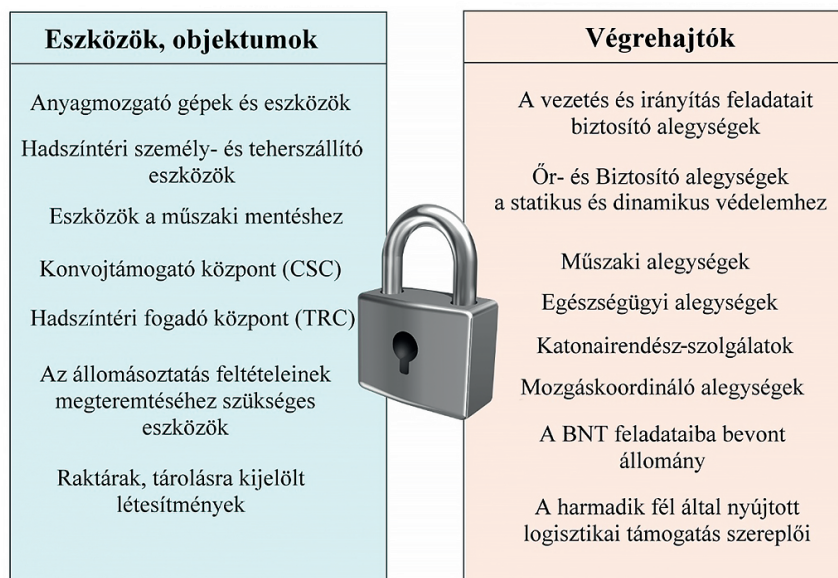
Eszközök, objektumok

Anyagmozgató gépek és eszközök

Hadszíntéri személy- és teherszállító eszközök

Eszközök a műszaki mentéshez

Konvojtámogató központ (CSC)

Hadszíntéri fogadó központ (TRC)

Az állomásoztatás feltételeinek megteremtéséhez szükséges eszközök

Raktárak, tárolásra kijelölt létesítmények

Végrehajtók

A vezetés és irányítás feladatait biztosító alegységek

Őr- és Biztosító alegységek a statikus és dinamikus védelemhez

Műszaki alegységek

Egészségügyi alegységek

Katonairendész-szolgálatok

Mozgáskoordináló alegységek

A BNT feladataiba bevont állomány

A harmadik fél által nyújtott logisztikai támogatás szereplői